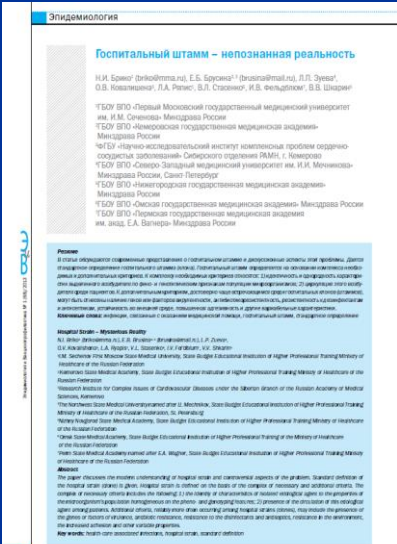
Эпидемиология

Госпитальный штамм – непознанная реальность

Н.И. Брико¹ (briko@mma.ru), Е.Б. Брусина²,³ (brusina@mail.ru), Л.П. Зуева⁴, О.В. Ковалишена⁵, Л.А. Рапис⁶, В.Л. Стасенко⁷, И.В. Фельдблюм⁸, В.В. Шкарин⁵

¹ГБОУ ВПО «Первый Московский государственный медицинский университет им. И.М. Сеченова» Минздрава России
²ГБОУ ВПО «Кемеровская государственная медицинская академия» Минздрава России
³ФГБУ «Научно-исследовательский институт комплексных проблем сердечно-сосудистых заболеваний» Сибирского отделения РАМН, г. Кемерово
⁴ГБОУ ВПО «Северо-Западный медицинский университет им. И.И. Мечникова» Минздрава России, Санкт-Петербург
⁵ГБОУ ВПО «Нижегородская государственная медицинская академия» Минздрава России
⁶ГБОУ ВПО «Омская государственная медицинская академия» Минздрава России
⁷ГБОУ ВПО «Пермская государственная медицинская академия им. академ. Е.А. Вагнера» Минздрава России

Резюме
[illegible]

Ключевые слова: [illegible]

Hospital Strain – Mysterious Reality
N.I. Briko¹ (briko@mma.ru), E.B. Brusina²,³ (brusina@mail.ru), L.P. Zueva⁴, O.V. Kovalishena⁵, L.A. Rapis⁶, V.L. Stasenko⁷, I.V. Feldblum⁸, V.V. Shkarin⁵
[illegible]

Abstract
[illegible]

Key words: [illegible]

Эпидемиология и Вакцинопрофилактика № 1 (68)/2013